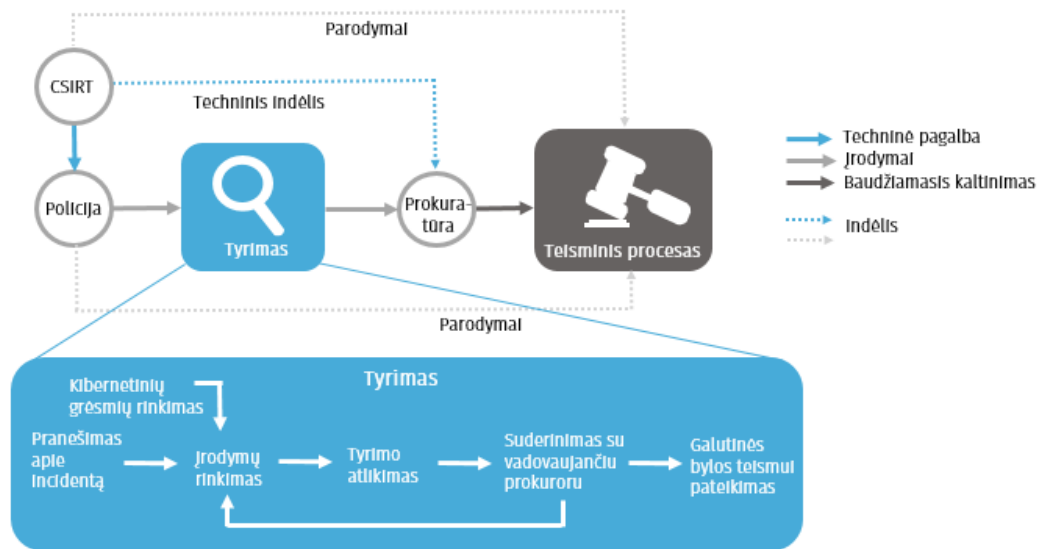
Parodymai

CSIRT

Techninis indėlis

Policija

Tyrimas

Prokuratūra

Teisminis procesas

Parodymai

Techninė pagalba
Įrodymai
Baudžiamasis kaltinimas
Indėlis

Tyrimas

Kibernetinių grėsmių rinkimas

Pranešimas apie incidentą

Įrodymų rinkimas

Tyrimo atlikimas

Suderinimas su vadovaujančiu prokuroru

Galutinės bylos teismui pateikimas